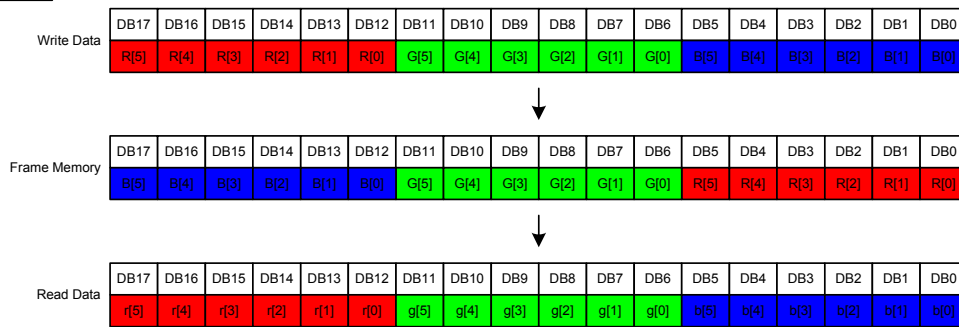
Write Data

| DB17 | DB16 | DB15 | DB14 | DB13 | DB12 | DB11 | DB10 | DB9 | DB8 | DB7 | DB6 | DB5 | DB4 | DB3 | DB2 | DB1 | DB0 |
|---|---|---|---|---|---|---|---|---|---|---|---|---|---|---|---|---|---|
| R[5] | R[4] | R[3] | R[2] | R[1] | R[0] | G[5] | G[4] | G[3] | G[2] | G[1] | G[0] | B[5] | B[4] | B[3] | B[2] | B[1] | B[0] |

Frame Memory

| DB17 | DB16 | DB15 | DB14 | DB13 | DB12 | DB11 | DB10 | DB9 | DB8 | DB7 | DB6 | DB5 | DB4 | DB3 | DB2 | DB1 | DB0 |
|---|---|---|---|---|---|---|---|---|---|---|---|---|---|---|---|---|---|
| B[5] | B[4] | B[3] | B[2] | B[1] | B[0] | G[5] | G[4] | G[3] | G[2] | G[1] | G[0] | R[5] | R[4] | R[3] | R[2] | R[1] | R[0] |

Read Data

| DB17 | DB16 | DB15 | DB14 | DB13 | DB12 | DB11 | DB10 | DB9 | DB8 | DB7 | DB6 | DB5 | DB4 | DB3 | DB2 | DB1 | DB0 |
|---|---|---|---|---|---|---|---|---|---|---|---|---|---|---|---|---|---|
| r[5] | r[4] | r[3] | r[2] | r[1] | r[0] | g[5] | g[4] | g[3] | g[2] | g[1] | g[0] | b[5] | b[4] | b[3] | b[2] | b[1] | b[0] |